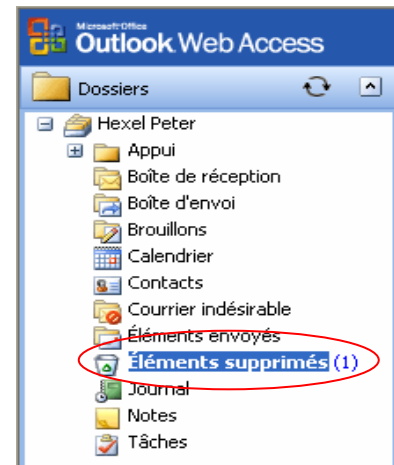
Microsoft Office
Outlook Web Access

Dossiers

Hexel Peter
Appui
Boîte de réception
Boîte d'envoi
Brouillons
Calendrier
Contacts
Courrier indésirable
Éléments envoyés
Éléments supprimés (1)
Journal
Notes
Tâches